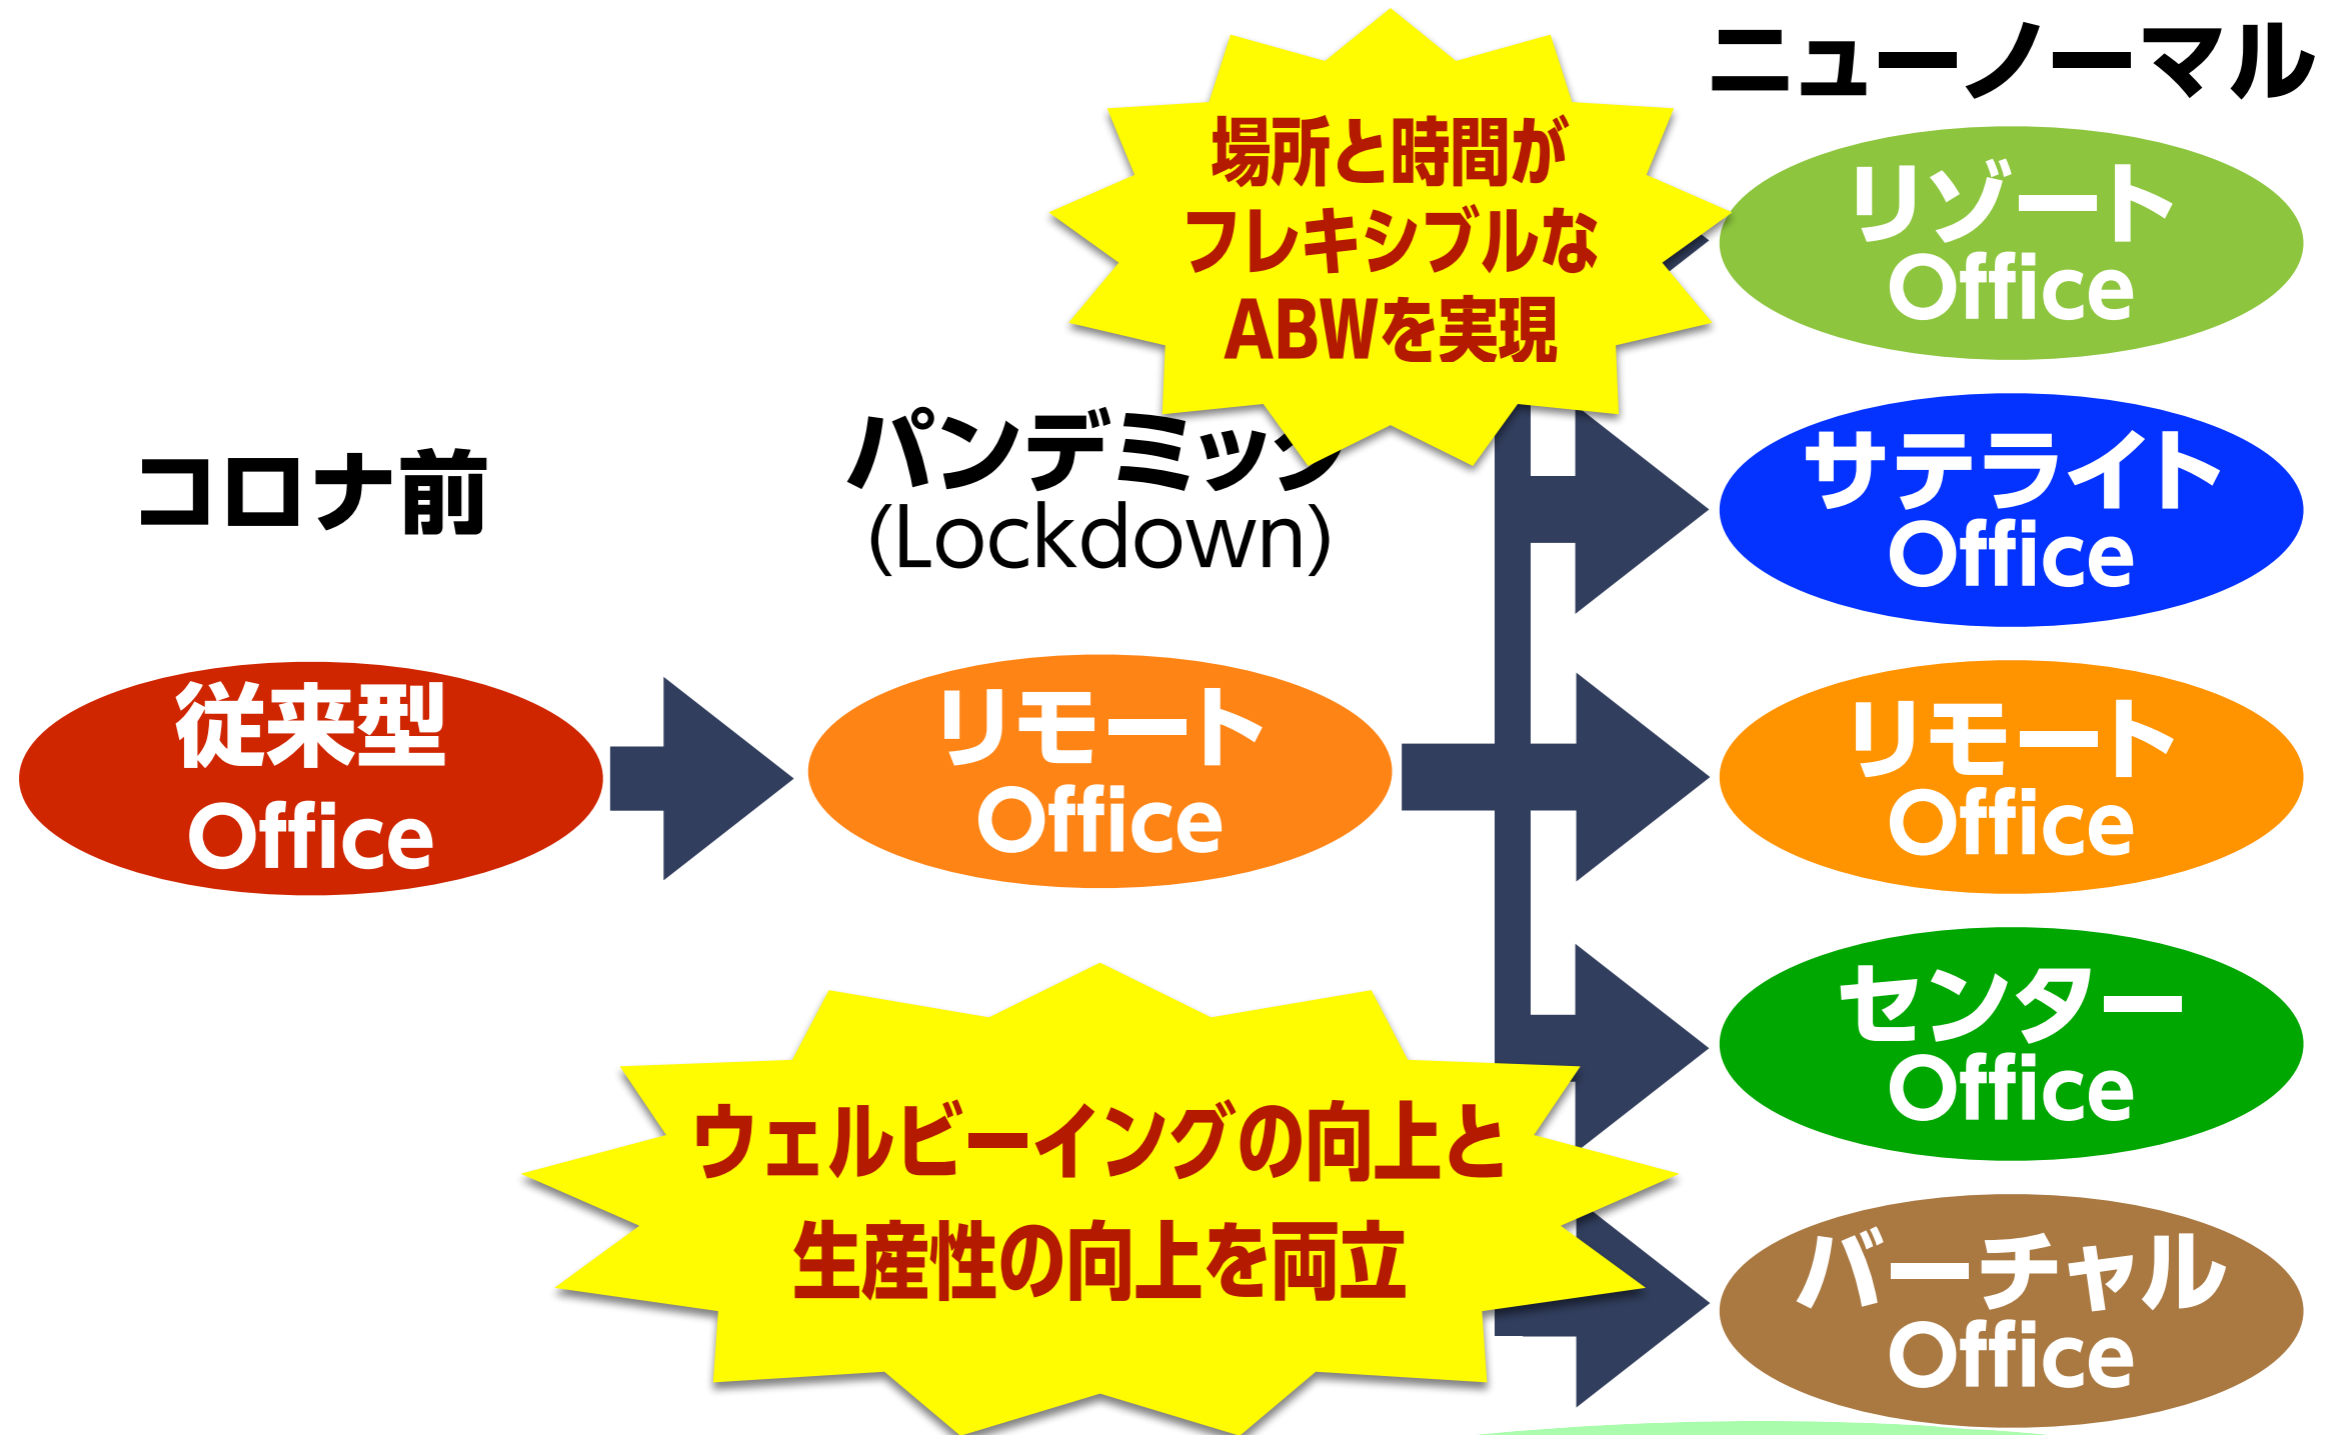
ニューノーマル

場所と時間がフレキシブルなABWを実現

リゾート Office

コロナ前

パンデミッ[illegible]
(Lockdown)

サテライト Office

従来型 Office

リモート Office

リモート Office

センター Office

ウェルビーイングの向上と生産性の向上を両立

バーチャル Office